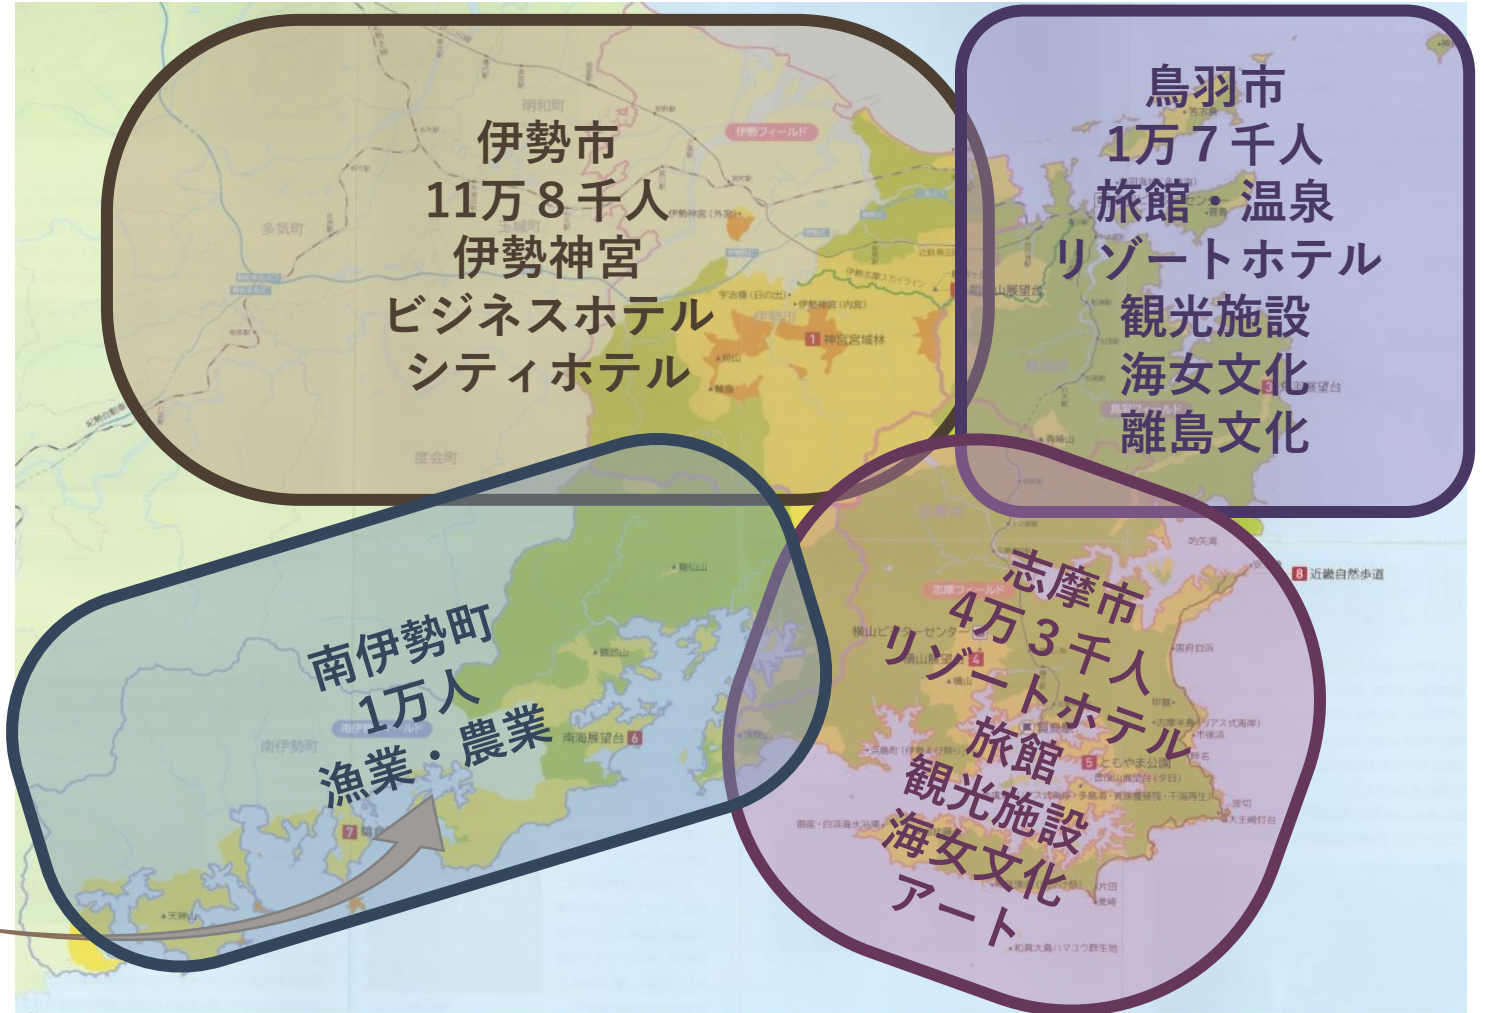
伊勢市
11万８千人
伊勢神宮
ビジネスホテル
シティホテル

鳥羽市
1万７千人
旅館・温泉
リゾートホテル
観光施設
海女文化
離島文化

南伊勢町
1万人
漁業・農業

志摩市
4万３千人
リゾートホテル
旅館
観光施設
海女文化
アート

明和町
多気町
度会町
伊勢フィールド
伊勢神宮（外宮）
宇治橋（日の出）
伊勢神宮（内宮）
伊勢市
1 神宮宮域林
伊勢志摩スカイライン
朝熊山展望台
鳥羽市
3
鳥羽フィールド
志摩市
志摩フィールド
横山ビジターセンター
4 横山
南伊勢町
南伊勢フィールド
南海展望台 6
7
天神山
5 ともやま公園
8 近畿自然歩道
国府白浜
大王崎灯台
麦崎
片田
和具大島ハマユウ群生地
御座・白浜海水浴場